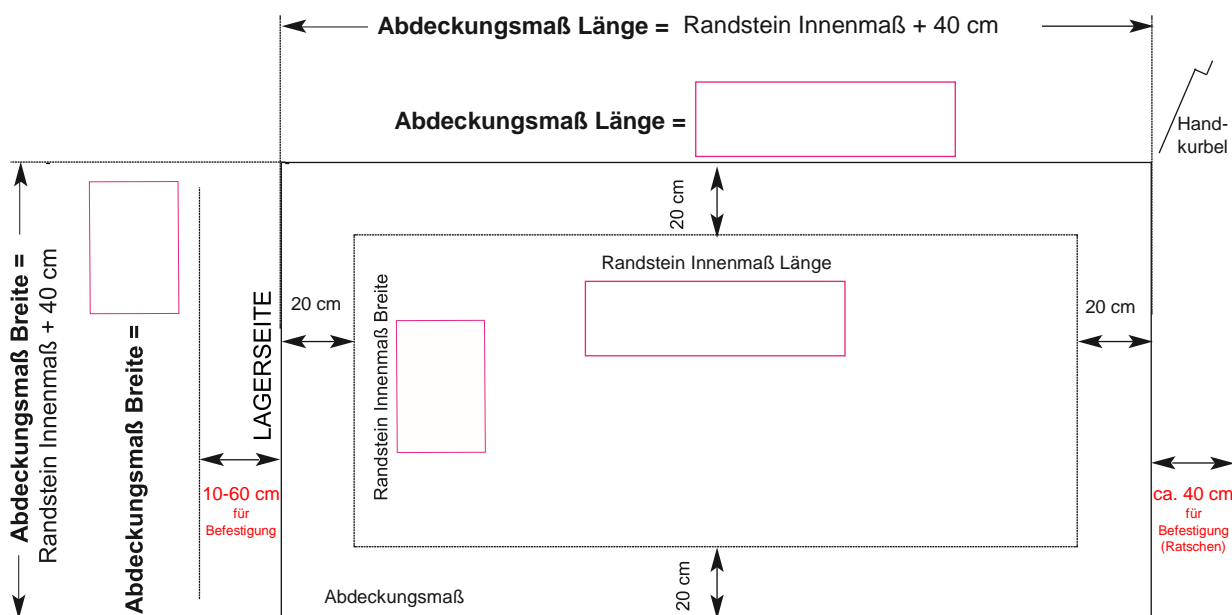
Abdeckungsmaß Länge = Randstein Innenmaß + 40 cm

Abdeckungsmaß Länge =

Hand-
kurbel

Abdeckungsmaß Breite =
Randstein Innenmaß + 40 cm

Abdeckungsmaß Breite =

LAGERSEITE

20 cm

20 cm

Randstein Innenmaß Länge

Randstein Innenmaß Breite

20 cm

10-60 cm
für
Befestigung

ca. 40 cm
für
Befestigung
(Ratschen)

Abdeckungsmaß

20 cm